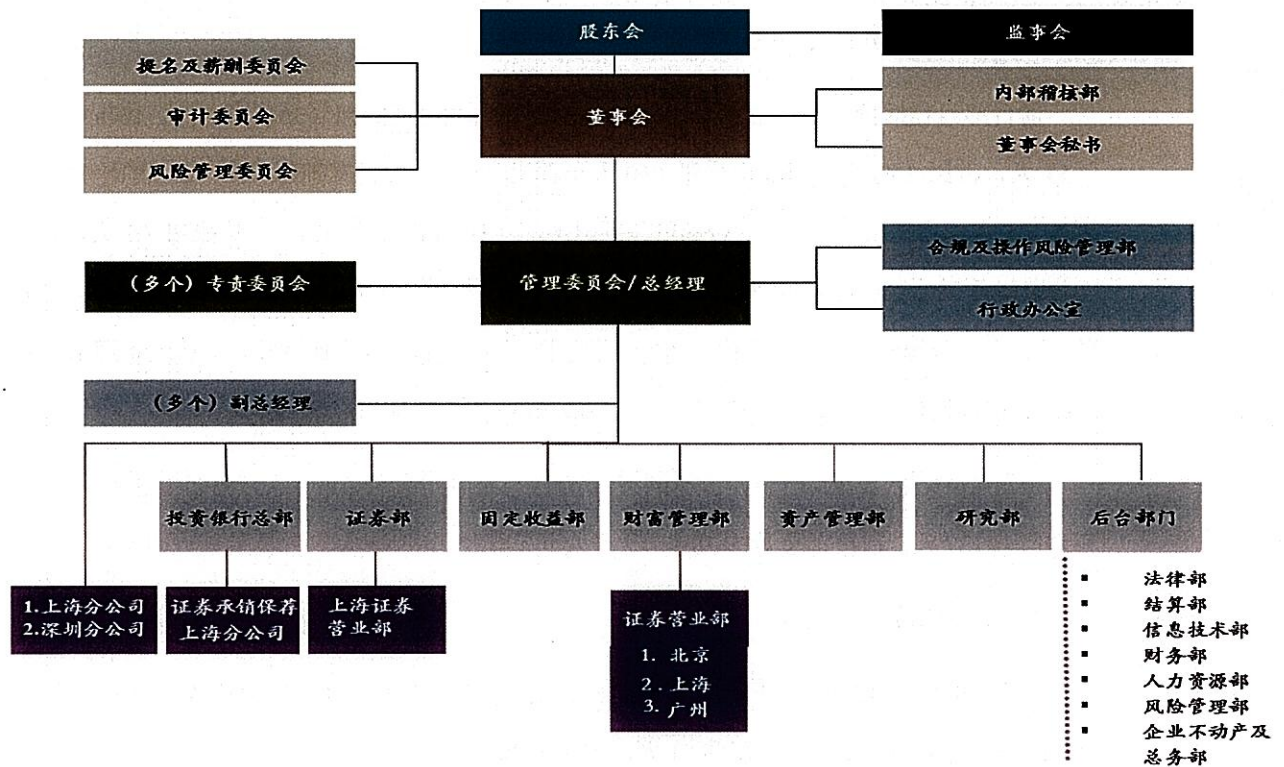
股东会

监事会

提名及薪酬委员会

审计委员会

风险管理委员会

董事会

内部稽核部

董事会秘书

(多个) 专责委员会

管理委员会/总经理

合规及操作风险管理部

行政办公室

(多个) 副总经理

投资银行总部

证券部

固定收益部

财富管理部

资产管理部

研究部

后台部门

1.上海分公司
2.深圳分公司

证券承销保荐
上海分公司

上海证券
营业部

证券营业部
1. 北京
2. 上海
3. 广州

- 法律部
- 结算部
- 信息技术部
- 财务部
- 人力资源部
- 风险管理部
- 企业不动产及总务部